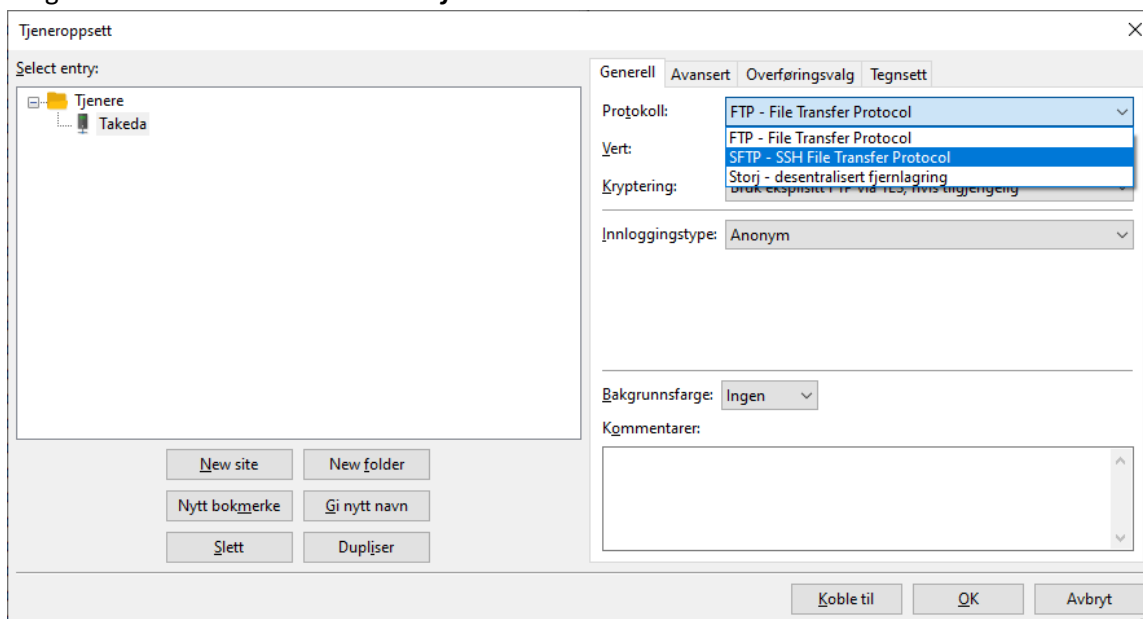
Tjeneroppsett

Select entry:

Tjenere
Takeda

New site
New folder
Nytt bokmerke
Gi nytt navn
Slett
Dupliser

Generell
Avansert
Overføringsvalg
Tegnsett

Protokoll: FTP - File Transfer Protocol
FTP - File Transfer Protocol
SFTP - SSH File Transfer Protocol
Storj - desentralisert fjernlagring

Vert:

Kryptering: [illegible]

Innloggingstype: Anonym

Bakgrunnsfarge: Ingen

Kommentarer:

Koble til
OK
Avbryt